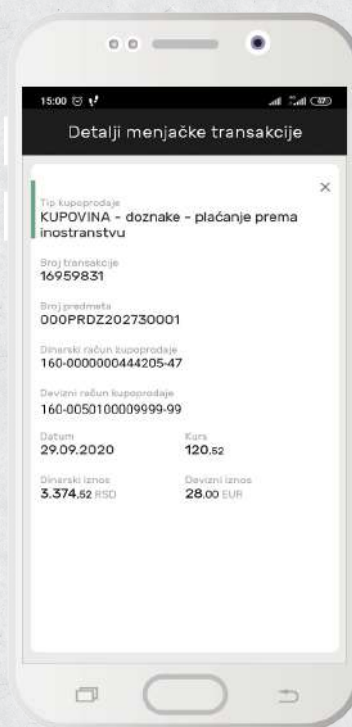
15:00

Detalji menjačke transakcije

×

Tip kupoprodaje
KUPOVINA - doznake - plaćanje prema inostranstvu

Broj transakcije
16959831

Broj predmeta
000PRDZ202730001

Dinarski račun kupoprodaje
160-0000000444205-47

Devizni račun kupoprodaje
160-0050100009999-99

Datum
29.09.2020

Kurs
120.52

Dinarski iznos
3.374.52 RSD

Devizni iznos
28.00 EUR